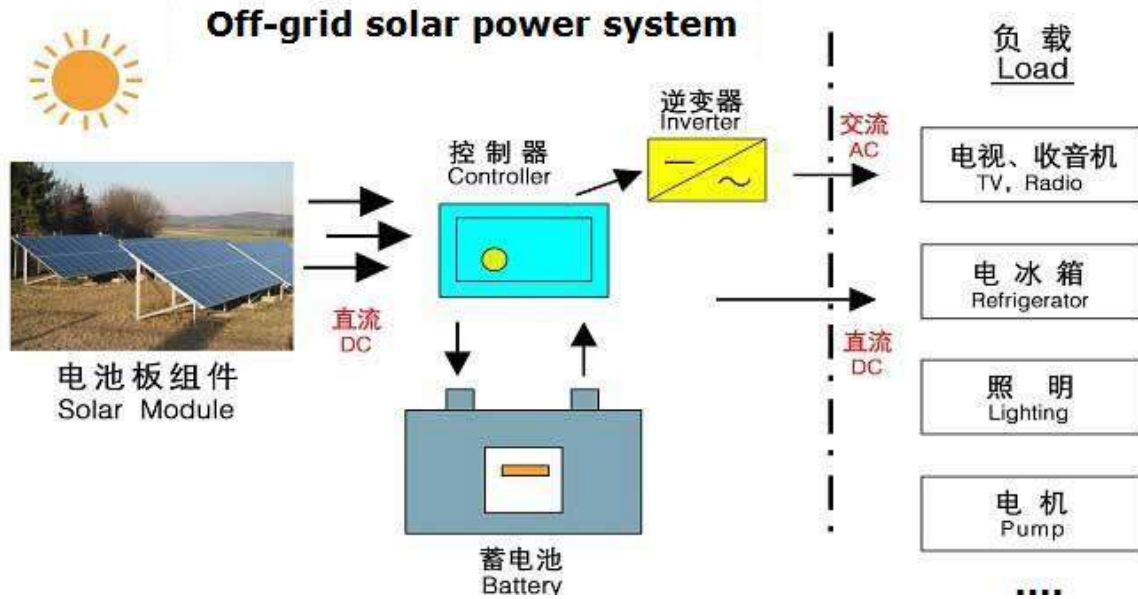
Off-grid solar power system

负 载
Load

逆变器
Inverter

控 制 器
Controller

交流
AC

电视、收音机
TV，Radio

电 冰 箱
Refrigerator

直流
DC

直流
DC

电池板组件
Solar Module

照 明
Lighting

电 机
Pump

蓄电池
Battery

....